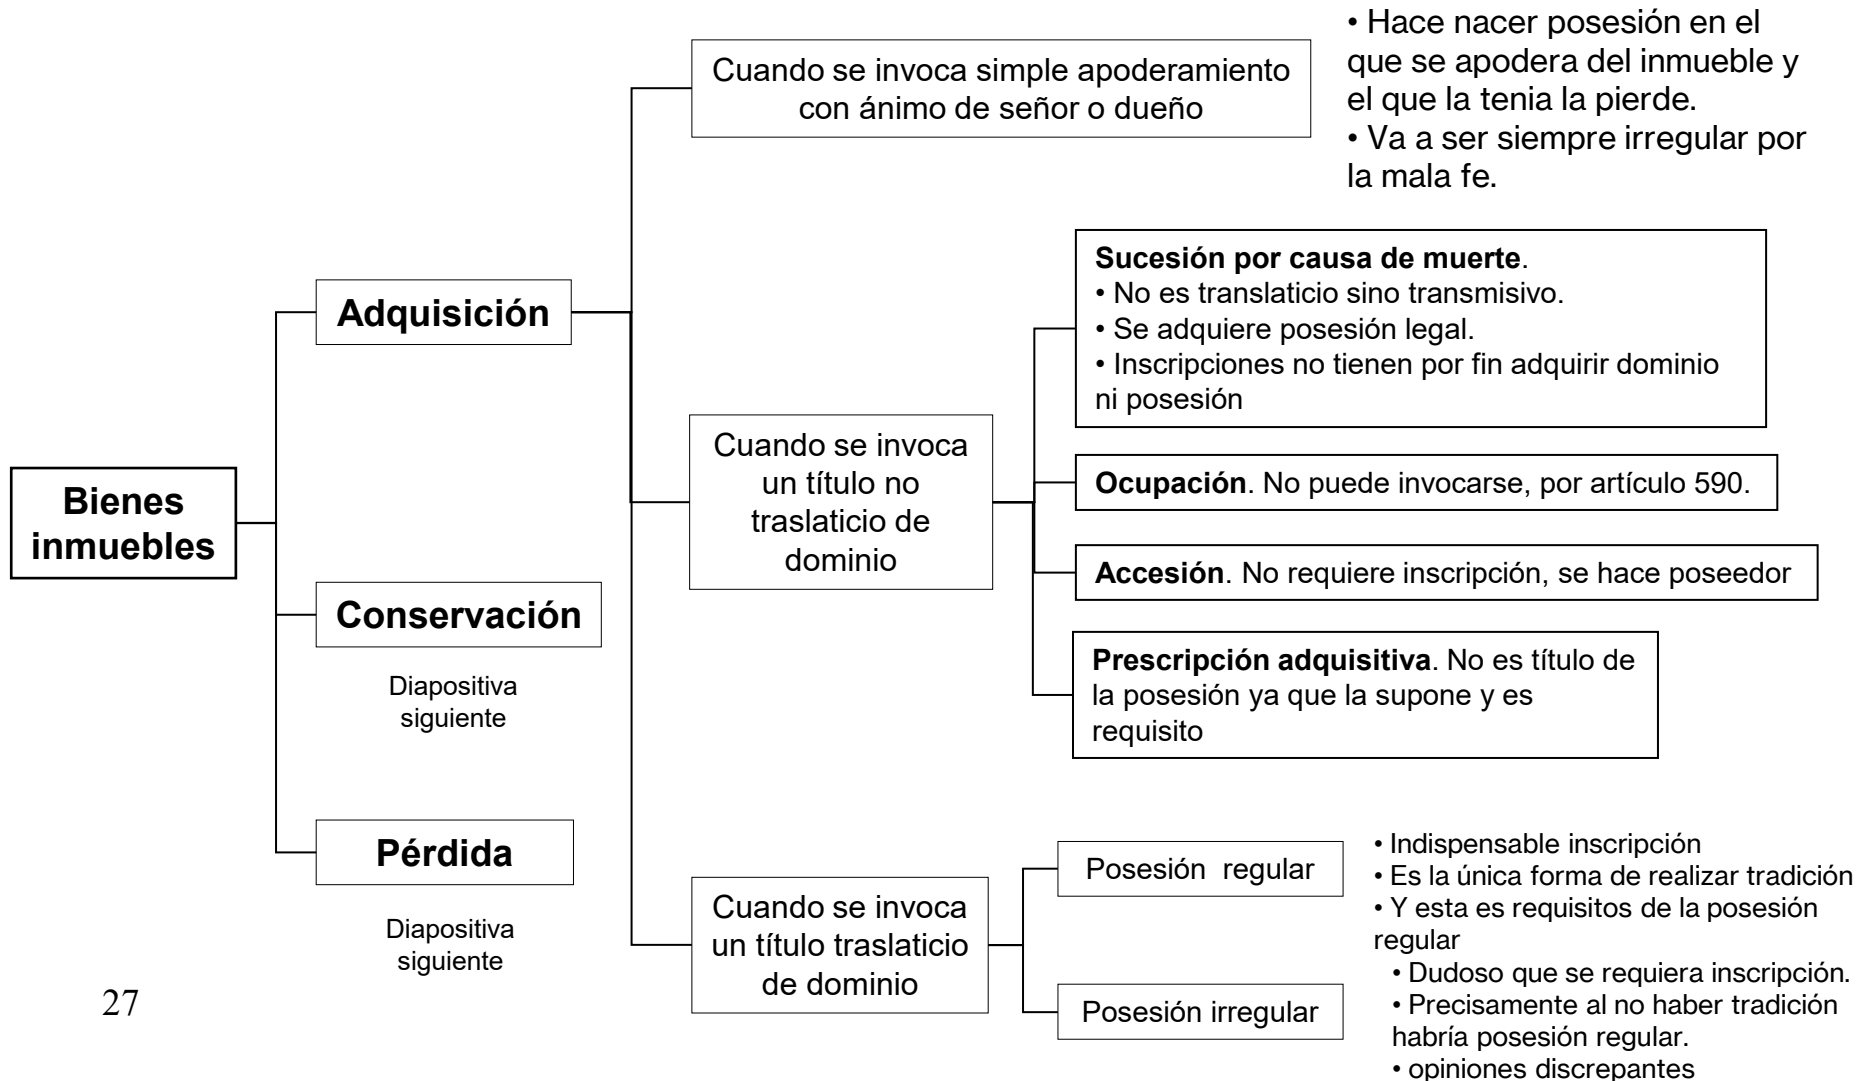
Bienes inmuebles

Adquisición

Cuando se invoca simple apoderamiento con ánimo de señor o dueño

• Hace nacer posesión en el que se apodera del inmueble y el que la tenia la pierde.
• Va a ser siempre irregular por la mala fe.

Cuando se invoca un título no traslaticio de dominio

Sucesión por causa de muerte.
• No es translaticio sino transmisivo.
• Se adquiere posesión legal.
• Inscripciones no tienen por fin adquirir dominio ni posesión

Ocupación. No puede invocarse, por artículo 590.

Accesión. No requiere inscripción, se hace poseedor

Prescripción adquisitiva. No es título de la posesión ya que la supone y es requisito

Cuando se invoca un título traslaticio de dominio

Posesión regular

• Indispensable inscripción
• Es la única forma de realizar tradición
• Y esta es requisitos de la posesión regular

Posesión irregular

• Dudoso que se requiera inscripción.
• Precisamente al no haber tradición habría posesión regular.
• opiniones discrepantes

Conservación

Diapositiva siguiente

Pérdida

Diapositiva siguiente

27